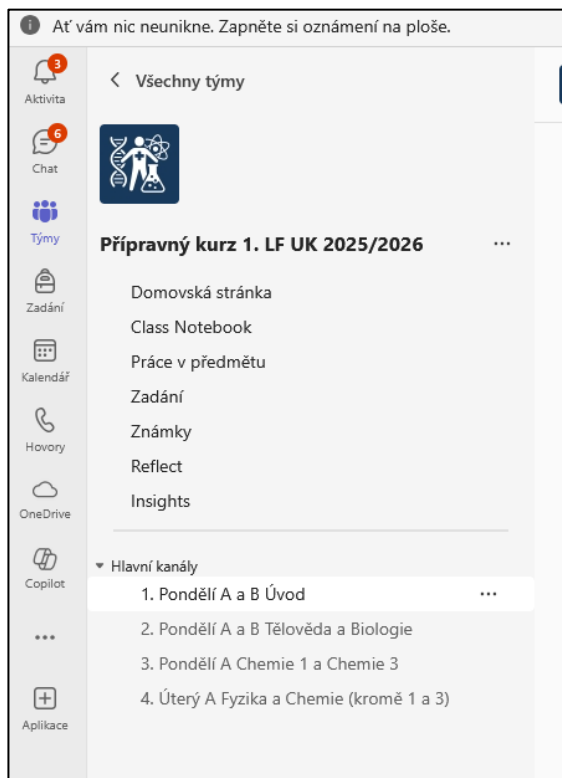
Ať vám nic neunikne. Zapněte si oznámení na ploše.

3
Aktivita

6
Chat

Týmy

Zadání

Kalendář

Hovory

OneDrive

Copilot

...

Aplikace

< Všechny týmy

Přípravný kurz 1. LF UK 2025/2026 ...

Domovská stránka
Class Notebook
Práce v předmětu
Zadání
Známky
Reflect
Insights

Hlavní kanály
1. Pondělí A a B Úvod ...
2. Pondělí A a B Tělověda a Biologie
3. Pondělí A Chemie 1 a Chemie 3
4. Úterý A Fyzika a Chemie (kromě 1 a 3)